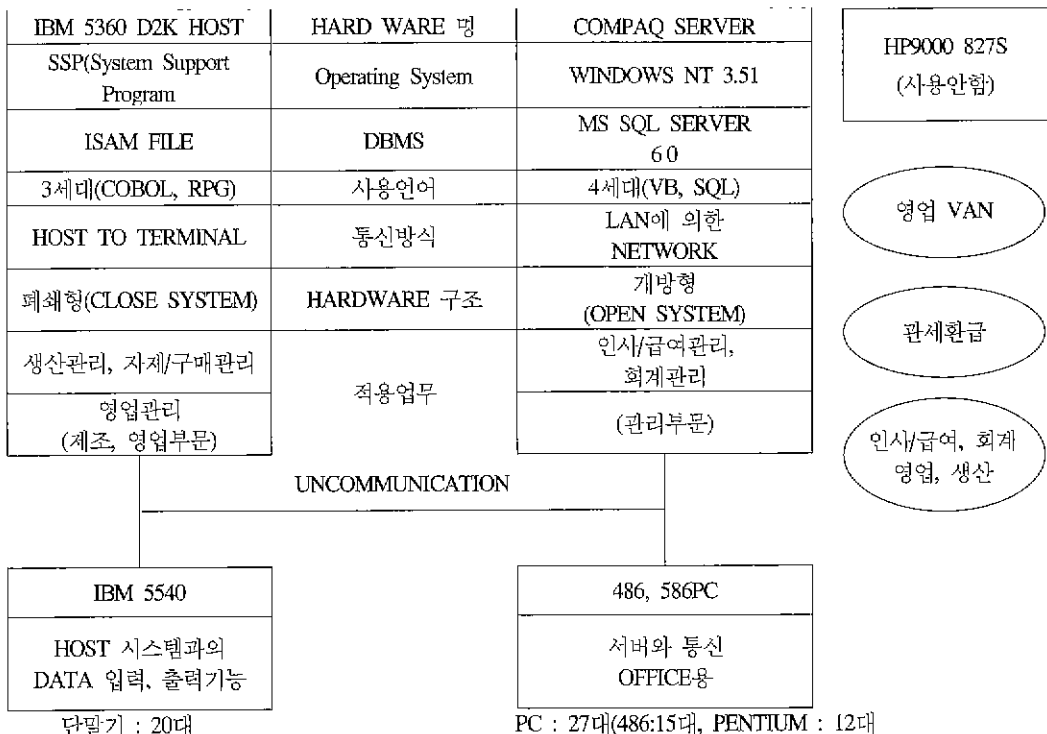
| IBM 5360 D2K HOST | HARD WARE 명 | COMPAQ SERVER |
|---|---|---|
| SSP(System Support Program | Operating System | WINDOWS NT 3.51 |
| ISAM FILE | DBMS | MS SQL SERVER 6.0 |
| 3세대(COBOL, RPG) | 사용언어 | 4세대(VB, SQL) |
| HOST TO TERMINAL | 통신방식 | LAN에 의한 NETWORK |
| 폐쇄형(CLOSE SYSTEM) | HARDWARE 구조 | 개방형 (OPEN SYSTEM) |
| 생산관리, 자재/구매관리 | 적용업무 | 인사/급여관리, 회계관리 |
| 영업관리 (제조, 영업부문) | | (관리부문) |

HP9000 827S
(사용안함)

영업 VAN

관세환급

인사/급여, 회계
영업, 생산

UNCOMMUNICATION

IBM 5540

HOST 시스템과의
DATA 입력, 출력기능

단말기 : 20대

486, 586PC

서버와 통신
OFFICE용

PC : 27대(486:15대, PENTIUM : 12대